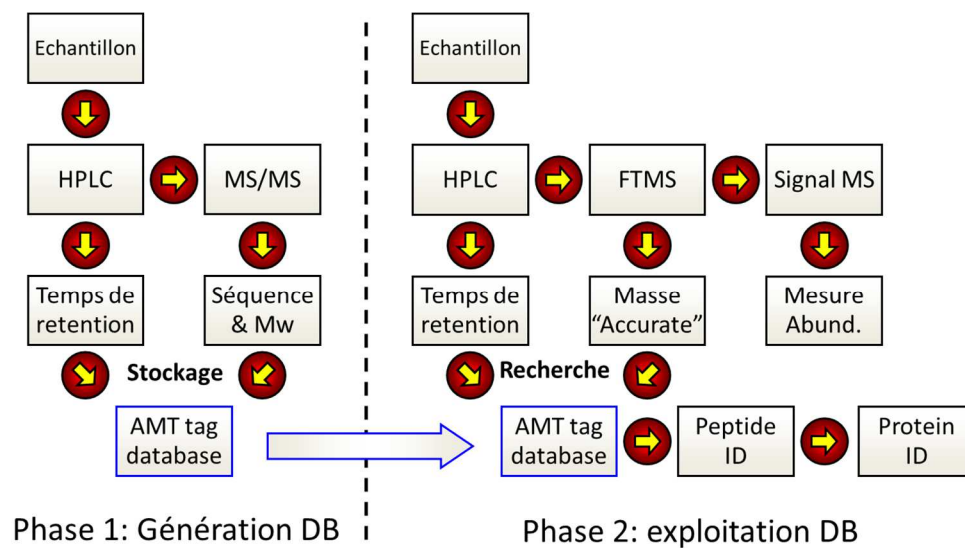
Echantillon

HPLC

MS/MS

Temps de retention

Séquence & Mw

Stockage

AMT tag database

Phase 1: Génération DB

Echantillon

HPLC

FTMS

Signal MS

Temps de retention

Masse "Accurate"

Mesure Abund.

Recherche

AMT tag database

Peptide ID

Protein ID

Phase 2: exploitation DB